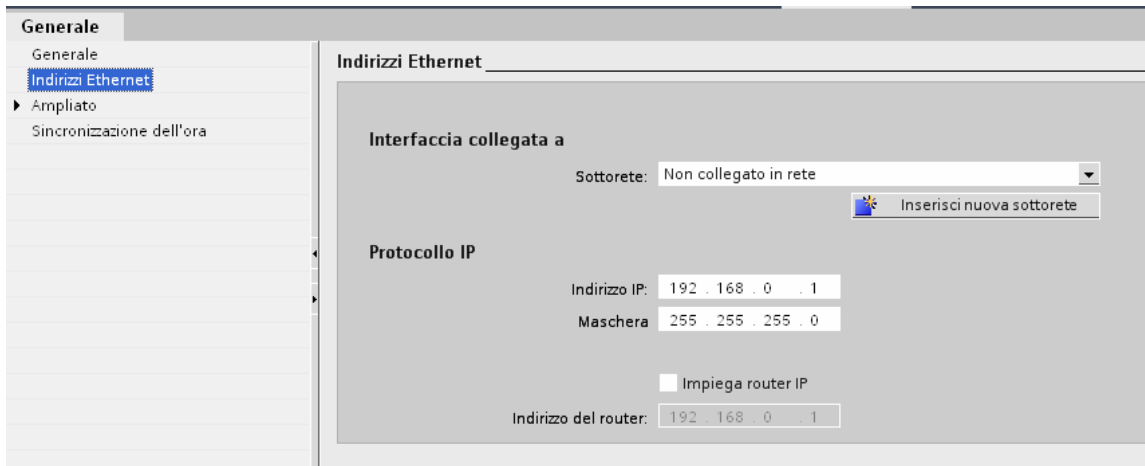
Generale

Generale
Indirizzi Ethernet
Ampliato
Sincronizzazione dell'ora

Indirizzi Ethernet

Interfaccia collegata a

Sottorete: Non collegato in rete

Inserisci nuova sottorete

Protocollo IP

Indirizzo IP: 192 . 168 . 0 . 1

Maschera 255 . 255 . 255 . 0

Impiega router IP

Indirizzo del router: 192 . 168 . 0 . 1